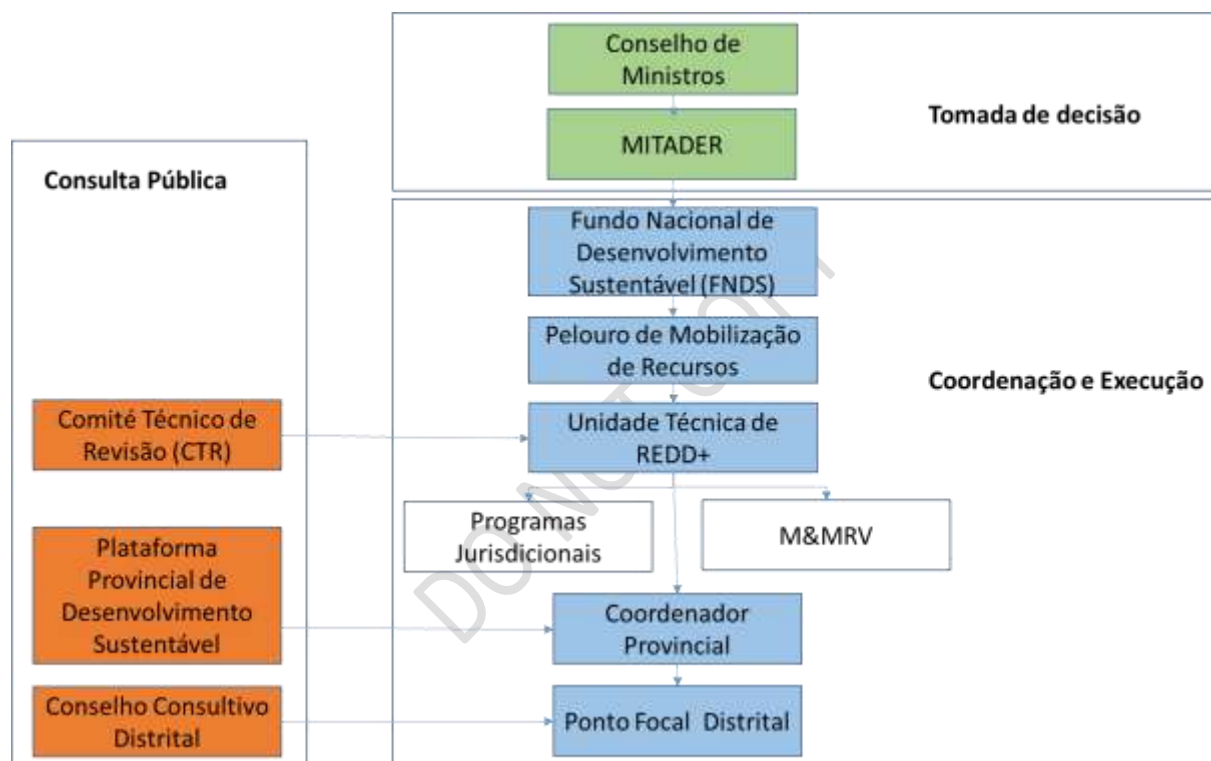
Conselho de Ministros

MITADER

Tomada de decisão

Consulta Pública

Fundo Nacional de Desenvolvimento Sustentável (FNDS)

Pelouro de Mobilização de Recursos

Coordenação e Execução

Comité Técnico de Revisão (CTR)

Unidade Técnica de REDD+

Programas Jurisdicionais

M&MRV

Plataforma Provincial de Desenvolvimento Sustentável

Coordenador Provincial

Conselho Consultivo Distrital

Ponto Focal Distrital

DO NOT COPY